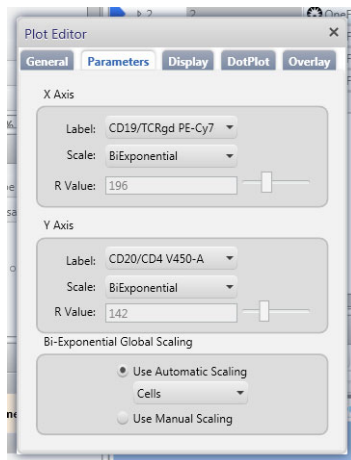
Plot Editor

General Parameters Display DotPlot Overlay

X Axis

Label: CD19/TCRgd PE-Cy7

Scale: BiExponential

R Value: 196

Y Axis

Label: CD20/CD4 V450-A

Scale: BiExponential

R Value: 142

Bi-Exponential Global Scaling

Use Automatic Scaling

Cells

Use Manual Scaling